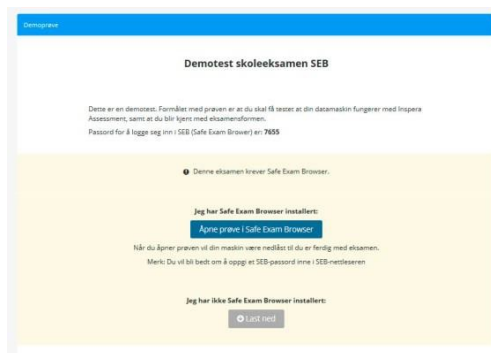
Demoprøve

Demotest skoleeksamen SEB

Dette er en demotest. Formålet med prøven er at du skal få testet at din datamaskin fungerer med Inspera Assessment, samt at du blir kjent med eksamensformen.

Passord for å logge seg inn i SEB (Safe Exam Brower) er: 7655

Denne eksamen krever Safe Exam Browser.

Jeg har Safe Exam Browser installert:

Åpne prøve i Safe Exam Browser

Når du åpner prøven vil din maskin være nedlåst til du er ferdig med eksamen.

Merk: Du vil bli bedt om å oppgi et SEB-passord inne i SEB-nettleseren

Jeg har ikke Safe Exam Browser installert:

Last ned